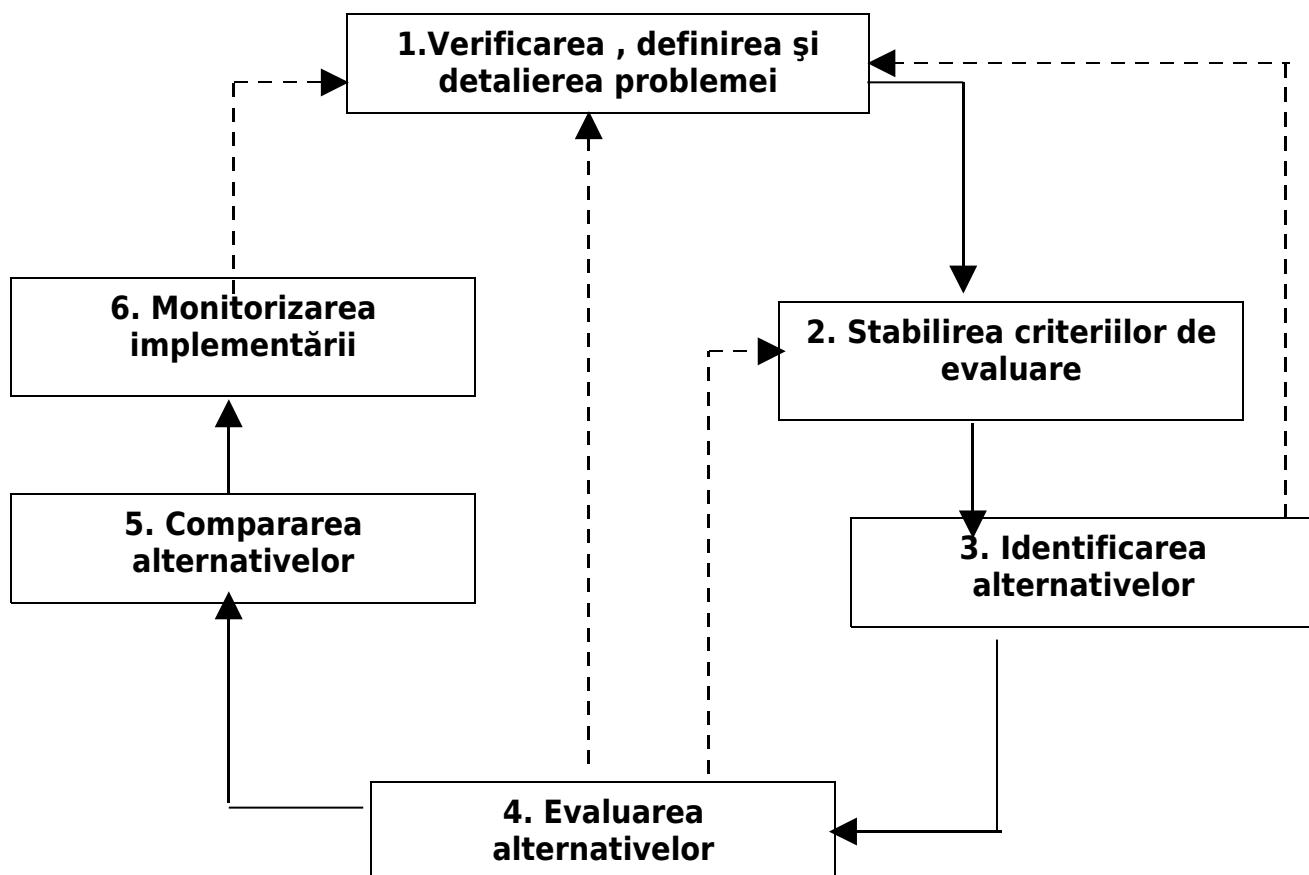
1.Verificarea , definirea şi detalierea problemei

6. Monitorizarea implementării

2. Stabilirea criteriilor de evaluare

5. Compararea alternativelor

3. Identificarea alternativelor

4. Evaluarea alternativelor